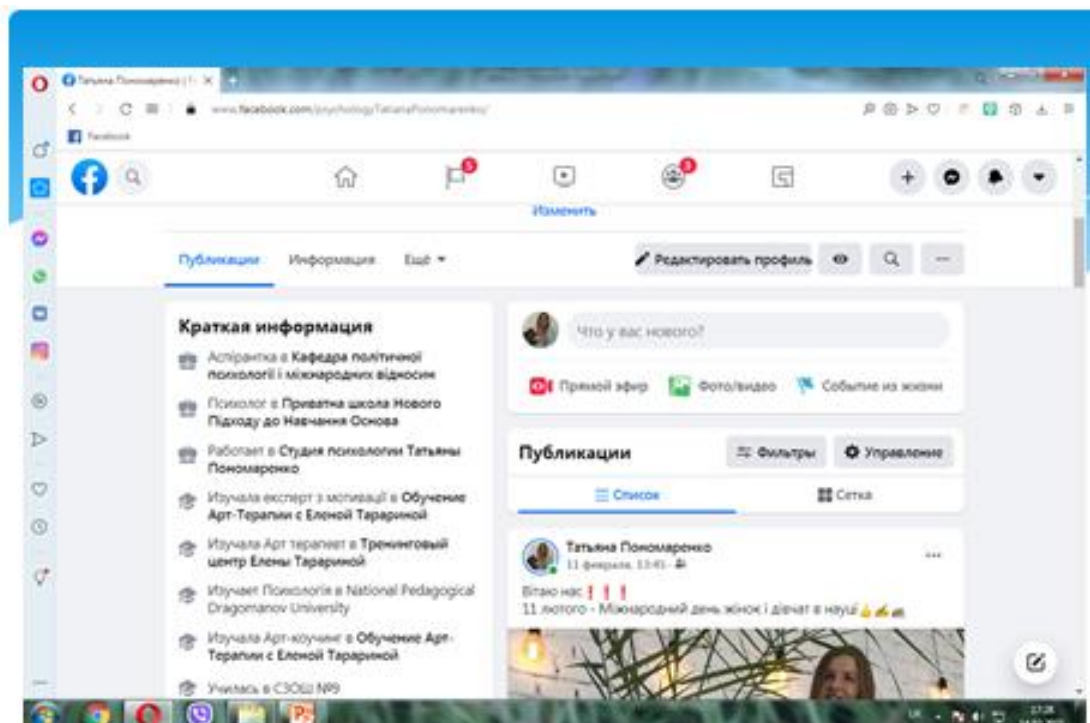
Татьяна Пономаренко | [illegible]

www.facebook.com/psychologyTatianaPonomarenko/

Facebook

Изменить

Публикации Информация Ещё ▾

Редактировать профиль

Краткая информация

Аспірантка в Кафедра політичної психології і міжнародних відносин

Психолог в Приватна школа Нового Підходу до Навчання Основа

Работает в Студия психологии Татьяны Пономаренко

Изучала експерт з мотивації в Обучение Арт-Терапии с Еленой Тарариной

Изучала Арт терапевт в Тренинговый центр Елены Тарариной

Изучает Психологія в National Pedagogical Dragomanov University

Изучала Арт-коучинг в Обучение Арт-Терапии с Еленой Тарариной

Училась в СЗОШ №9

Что у вас нового?

Прямой эфир Фото/видео Событие из жизни

Публикации

Фильтры Управление

Список Сетка

Татьяна Пономаренко
11 февраля, 13:45 ·

Вітаю нас❗❗❗
11 лютого - Міжнародний день жінок і дівчат в науці👍✍️